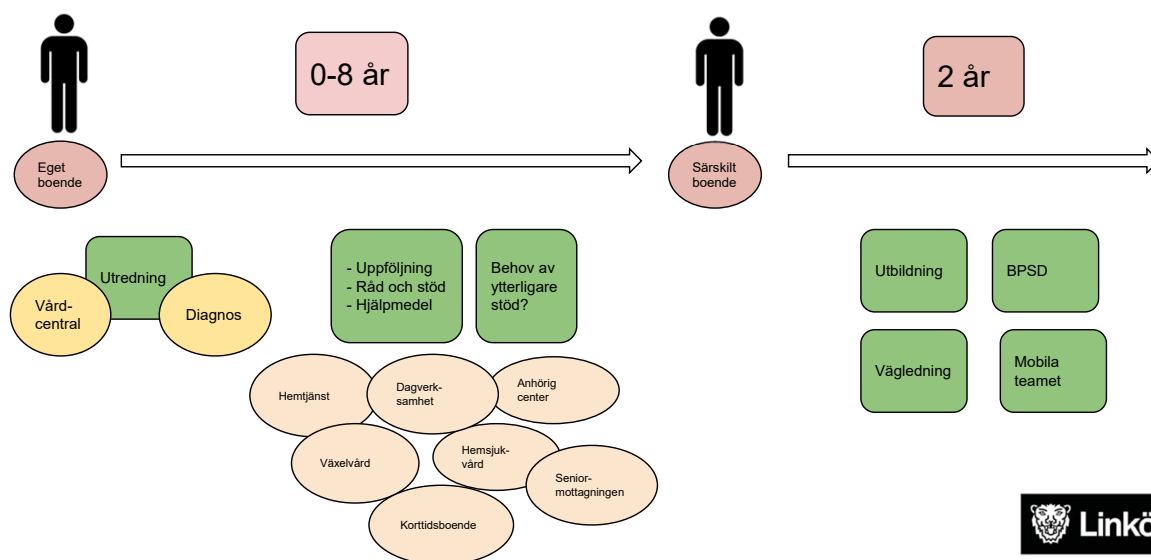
0-8 år

2 år

Eget boende

Särskilt boende

Utredning

Vård-central

Diagnos

- Uppföljning
- Råd och stöd
- Hjälpmedel

Behov av ytterligare stöd?

Hemtjänst

Dagverk-samhet

Anhörig center

Växelvård

Hemsjuk-vård

Senior-mottagningen

Korttidsboende

Utbildning

BPSD

Vägledning

Mobila teamet

Linkö